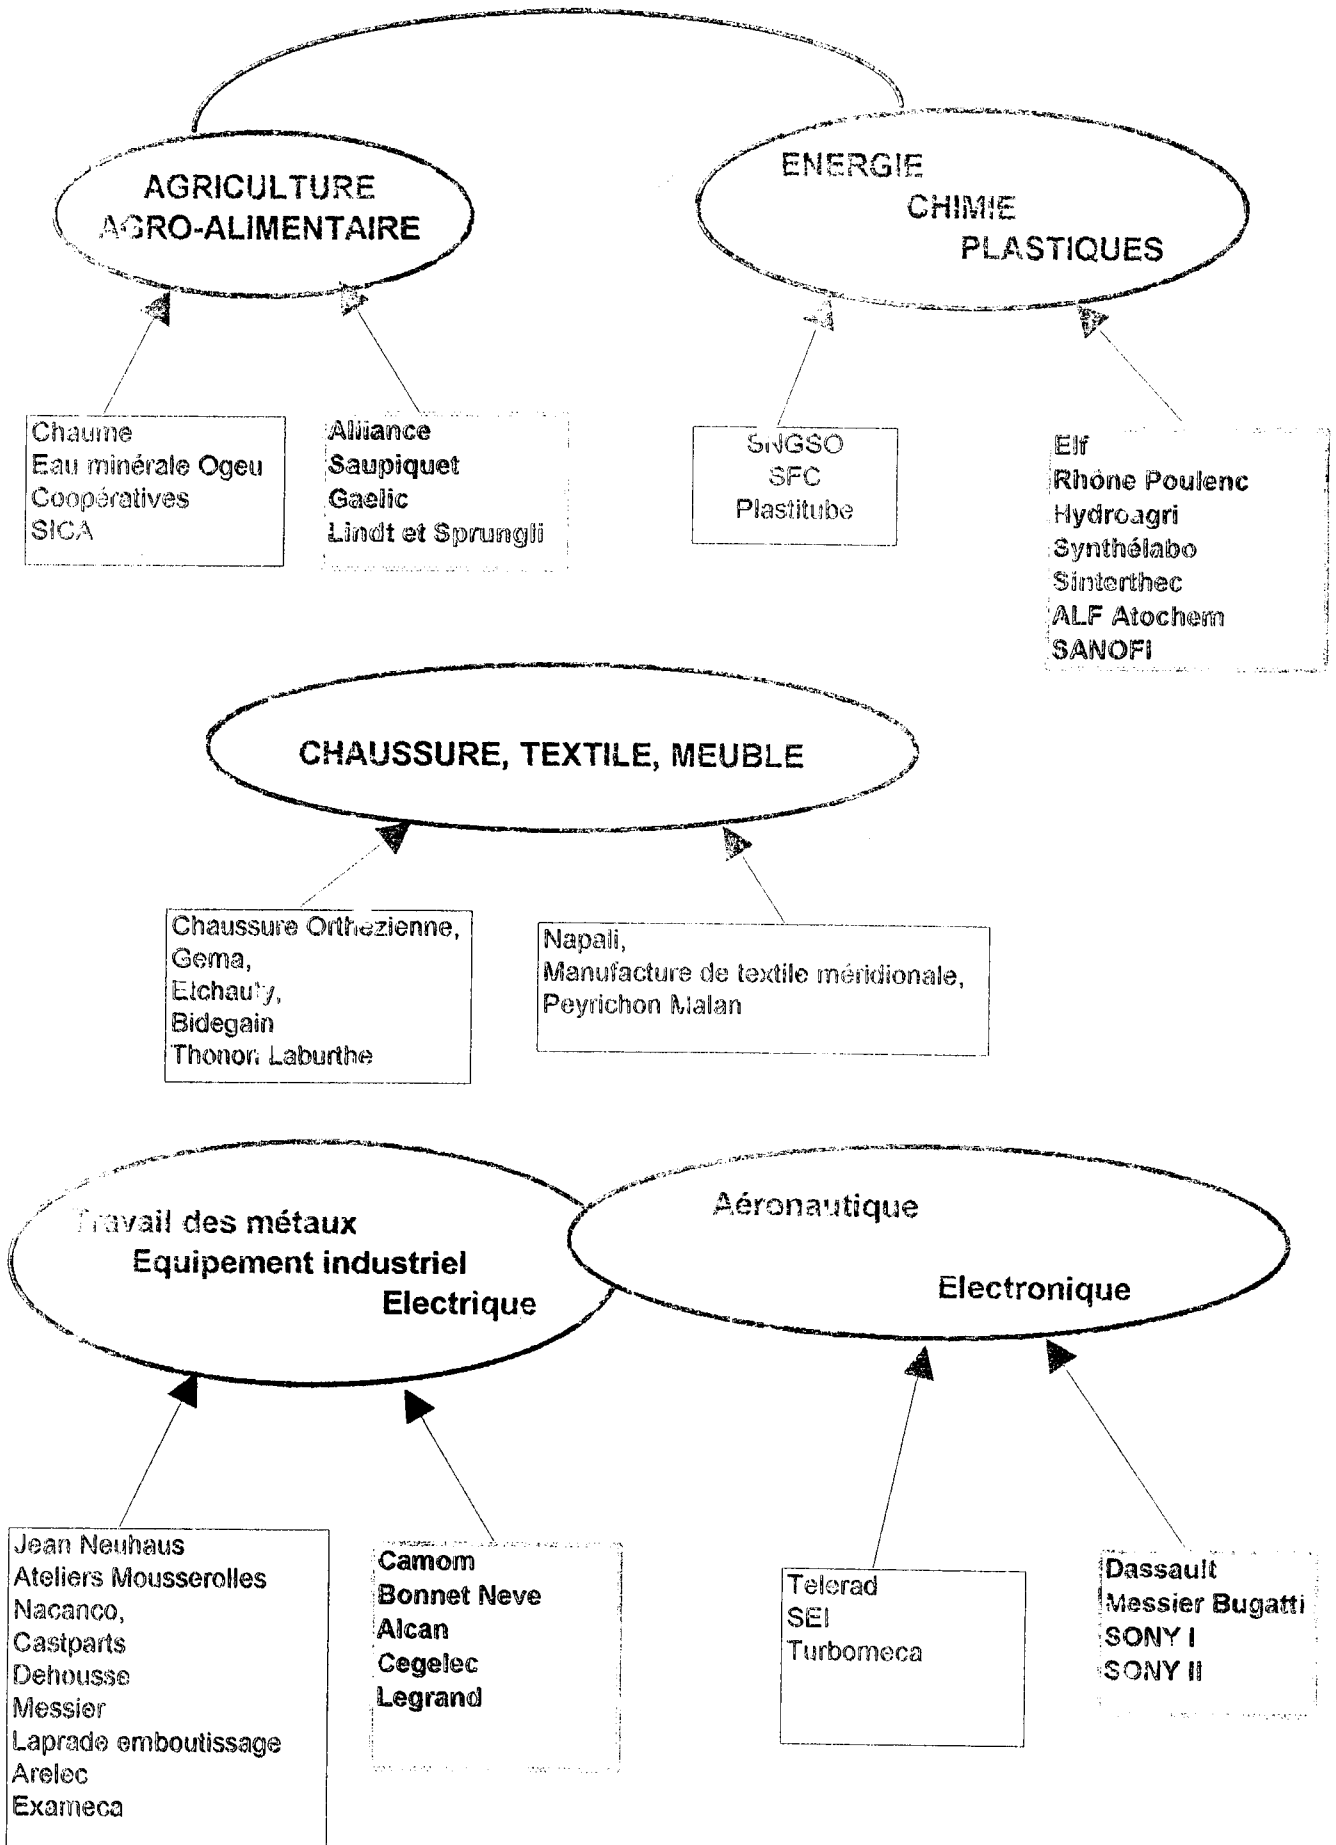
AGRICULTURE
AGRO-ALIMENTAIRE

ENERGIE
CHIMIE
PLASTIQUES

Chaume
Eau minérale Ogeu
Coopératives
SICA

Alliance
Saupiquet
Gaelic
Lindt et Sprungli

SNGSO
SFC
Plastitube

Elf
Rhône Poulenc
Hydroagri
Synthélabo
Sinterthec
ALF Atochem
SANOFI

CHAUSSURE, TEXTILE, MEUBLE

Chaussure Orthezienne,
Gema,
Etchauty,
Bidegain
Thonon Laburthe

Napali,
Manufacture de textile méridionale,
Peyrichon Malan

Travail des métaux
Equipement industriel
Electrique

Aéronautique
Electronique

Jean Neuhaus
Ateliers Mousserolles
Nacanco,
Castparts
Dehousse
Messier
Laprade emboutissage
Arelec
Exameca

Camom
Bonnet Neve
Alcan
Cegelec
Legrand

Telerad
SEI
Turbomeca

Dassault
Messier Bugatti
SONY I
SONY II